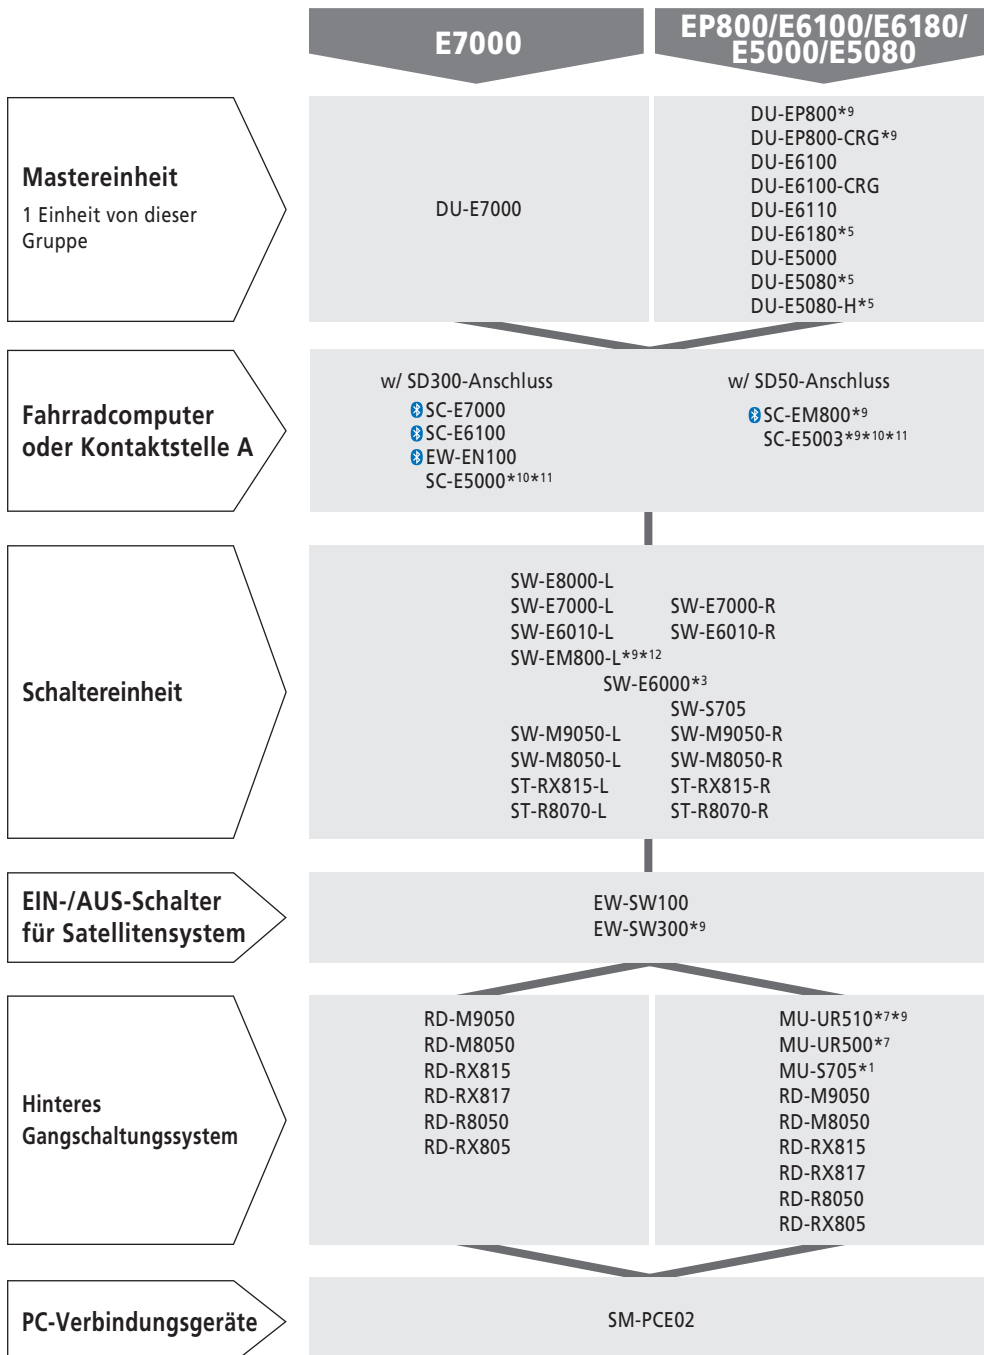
E7000

EP800/E6100/E6180/E5000/E5080

Mastereinheit
1 Einheit von dieser Gruppe

DU-E7000

DU-EP800*9
DU-EP800-CRG*9
DU-E6100
DU-E6100-CRG
DU-E6110
DU-E6180*5
DU-E5000
DU-E5080*5
DU-E5080-H*5

Fahrradcomputer oder Kontaktstelle A

w/ SD300-Anschluss
SC-E7000
SC-E6100
EW-EN100
SC-E5000*10*11

w/ SD50-Anschluss
SC-EM800*9
SC-E5003*9*10*11

Schaltereinheit

SW-E8000-L
SW-E7000-L SW-E7000-R
SW-E6010-L SW-E6010-R
SW-EM800-L*9*12
SW-E6000*3
SW-S705
SW-M9050-L SW-M9050-R
SW-M8050-L SW-M8050-R
ST-RX815-L ST-RX815-R
ST-R8070-L ST-R8070-R

EIN-/AUS-Schalter für Satellitensystem

EW-SW100
EW-SW300*9

Hinteres Gangschaltungssystem

RD-M9050
RD-M8050
RD-RX815
RD-RX817
RD-R8050
RD-RX805

MU-UR510*7*9
MU-UR500*7
MU-S705*1
RD-M9050
RD-M8050
RD-RX815
RD-RX817
RD-R8050
RD-RX805

PC-Verbindungsgeräte

SM-PCE02